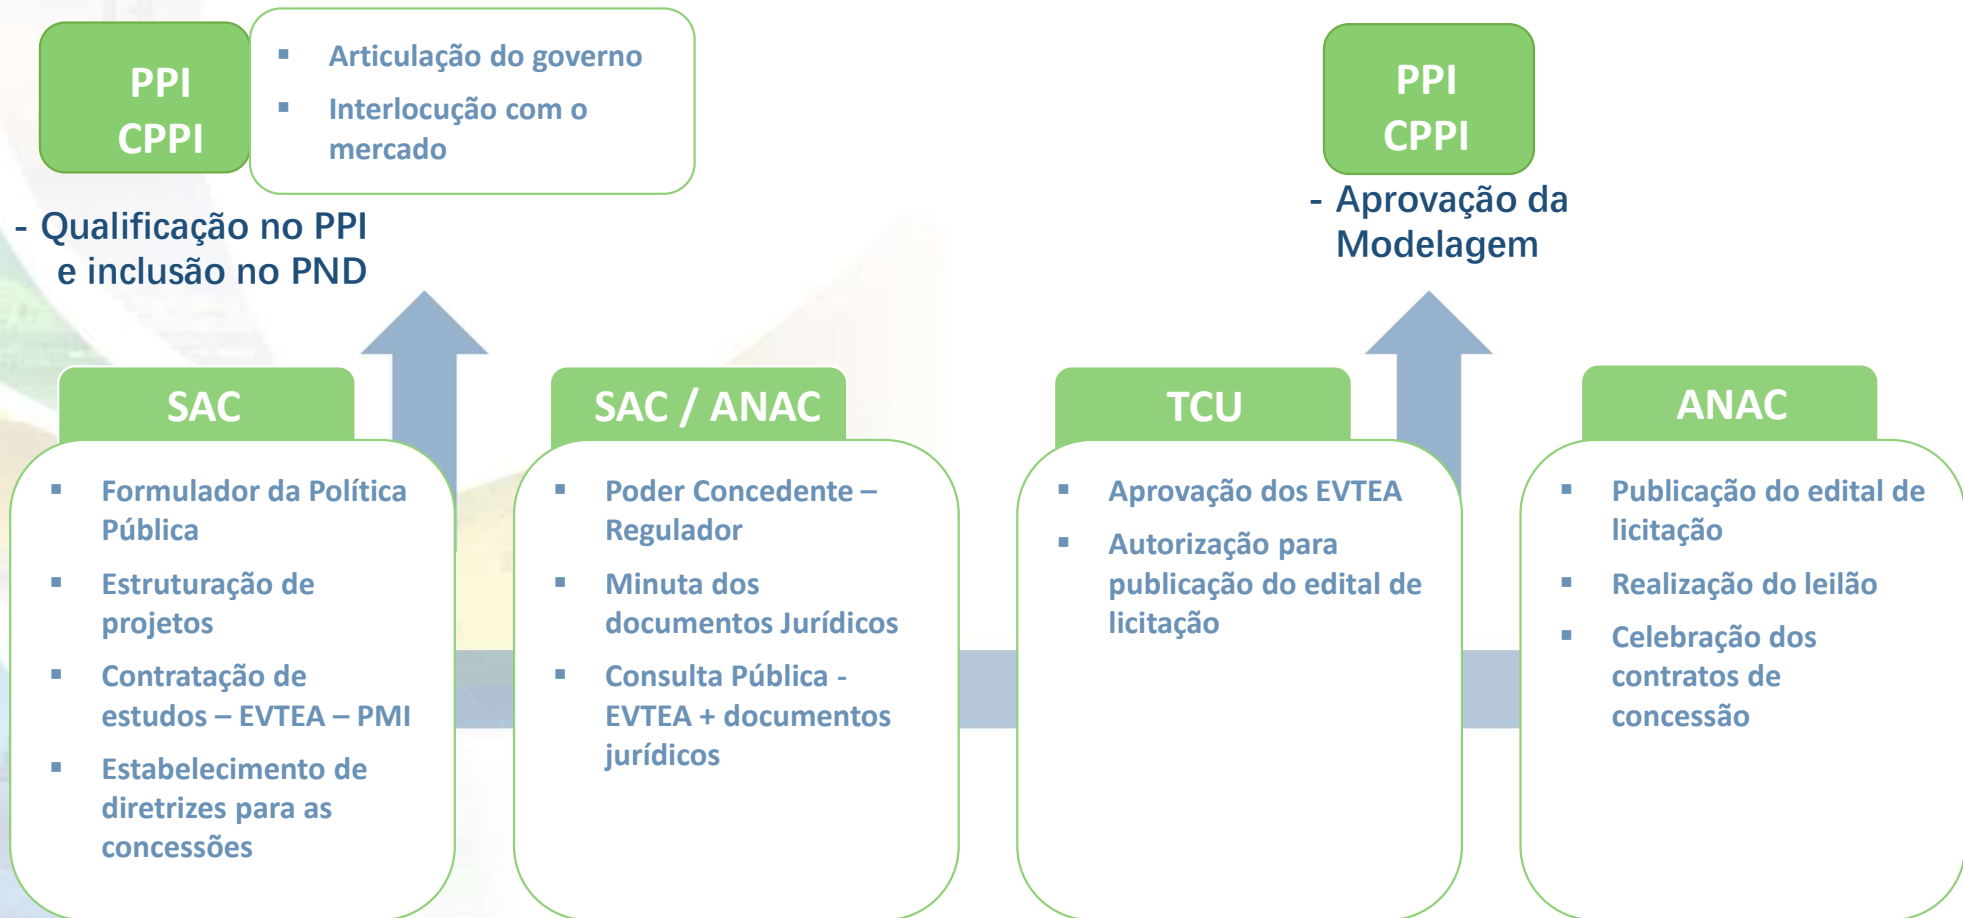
PPI
CPPI

- Articulação do governo
- Interlocução com o mercado

- Qualificação no PPI e inclusão no PND

PPI
CPPI

- Aprovação da Modelagem

SAC

- Formulador da Política Pública
- Estruturação de projetos
- Contratação de estudos – EVTEA – PMI
- Estabelecimento de diretrizes para as concessões

SAC / ANAC

- Poder Concedente – Regulador
- Minuta dos documentos Jurídicos
- Consulta Pública - EVTEA + documentos jurídicos

TCU

- Aprovação dos EVTEA
- Autorização para publicação do edital de licitação

ANAC

- Publicação do edital de licitação
- Realização do leilão
- Celebração dos contratos de concessão